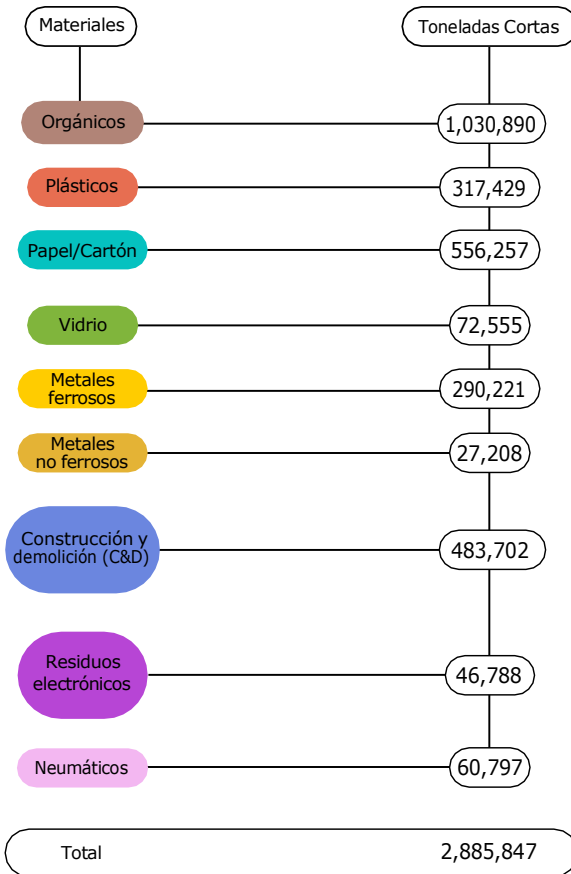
| Materiales | Toneladas Cortas |
|---|---|
| Orgánicos | 1,030,890 |
| Plásticos | 317,429 |
| Papel/Cartón | 556,257 |
| Vidrio | 72,555 |
| Metales ferrosos | 290,221 |
| Metales no ferrosos | 27,208 |
| Construcción y demolición (C&D) | 483,702 |
| Residuos electrónicos | 46,788 |
| Neumáticos | 60,797 |
| Total | 2,885,847 |